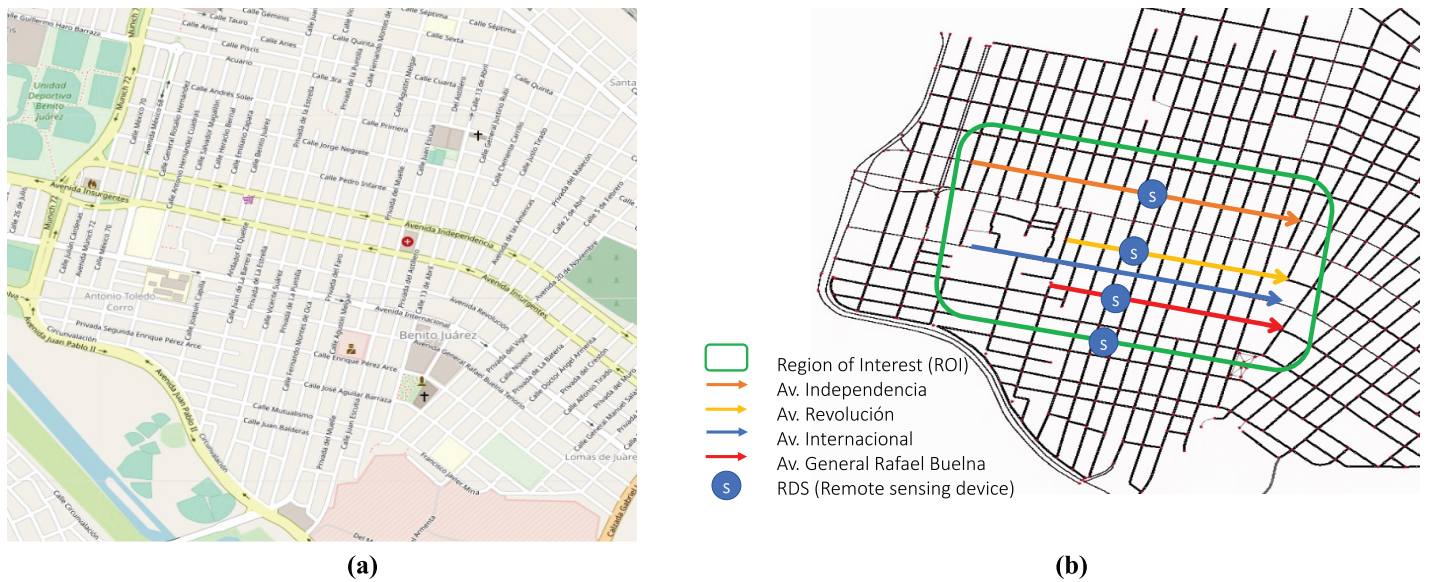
Calle Guillermo Haro Barraza
Calle Tauro
Calle Géminis
Calle Séptima
Calle Aries
Calle Sexta
Calle Séptima
Calle Piscis
Calle Aries
Calle Quinta
Acuario
Calle Sexta
Calle Quinta
Calle Cuarta
Santa
Unidad Deportiva Benito Juárez
Munich 72
Calle Andrés Soler
Calle Primera
Calle Jorge Negrete
Calle Pedro Infante
Avenida Insurgentes
Avenida Independencia
Avenida Insurgentes
Antonio Toledo Corro
Privada Segunda Enrique Pérez Arce
Circunvalación
Avenida Juan Pablo II
Avenida Revolución
Avenida Internacional
Benito Juárez
Avenida General Rafael Buelna Tenorio
Calle Enrique Pérez Arce
Calle José Aguilar Barraza
Calle Mutualismo
Calle Juan Balderas
Francisco Javier Mina
Lomas de Juárez
Calle Circunvalación
Calzada Gabriel
(a)

Region of Interest (ROI)
Av. Independencia
Av. Revolución
Av. Internacional
Av. General Rafael Buelna
S RDS (Remote sensing device)
S
S
S
S
(b)